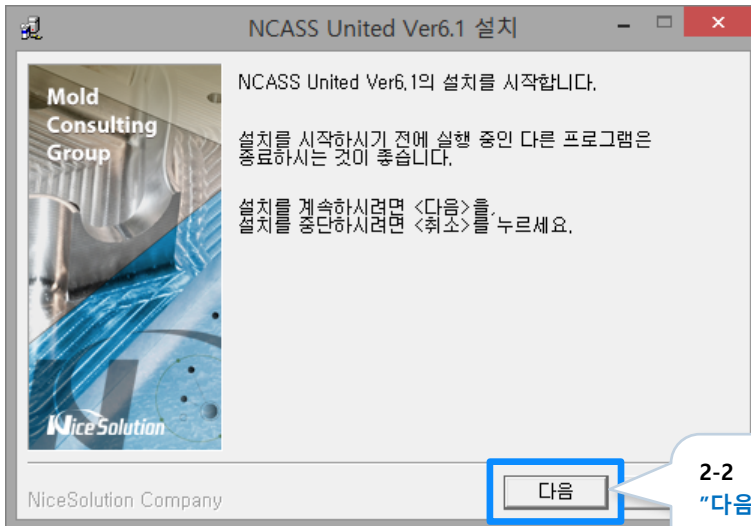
NCASS United Ver6.1 설치

Mold Consulting Group

NiceSolution

NCASS United Ver6.1의 설치를 시작합니다.

설치를 시작하시기 전에 실행 중인 다른 프로그램은 종료하시는 것이 좋습니다.

설치를 계속하시려면 <다음>을, 설치를 중단하시려면 <취소>를 누르세요.

NiceSolution Company

다음

2-2
"다음